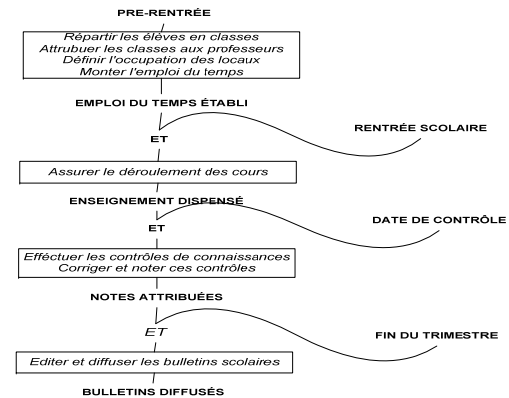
PRE-RENTRÉE

Répartir les élèves en classes
Attribuer les classes aux professeurs
Définir l'occupation des locaux
Monter l'emploi du temps

EMPLOI DU TEMPS ÉTABLI

ET

RENTRÉE SCOLAIRE

Assurer le déroulement des cours

ENSEIGNEMENT DISPENSÉ

ET

DATE DE CONTRÔLE

Effectuer les contrôles de connaissances
Corriger et noter ces contrôles

NOTES ATTRIBUÉES

ET

FIN DU TRIMESTRE

Editer et diffuser les bulletins scolaires

BULLETINS DIFFUSÉS